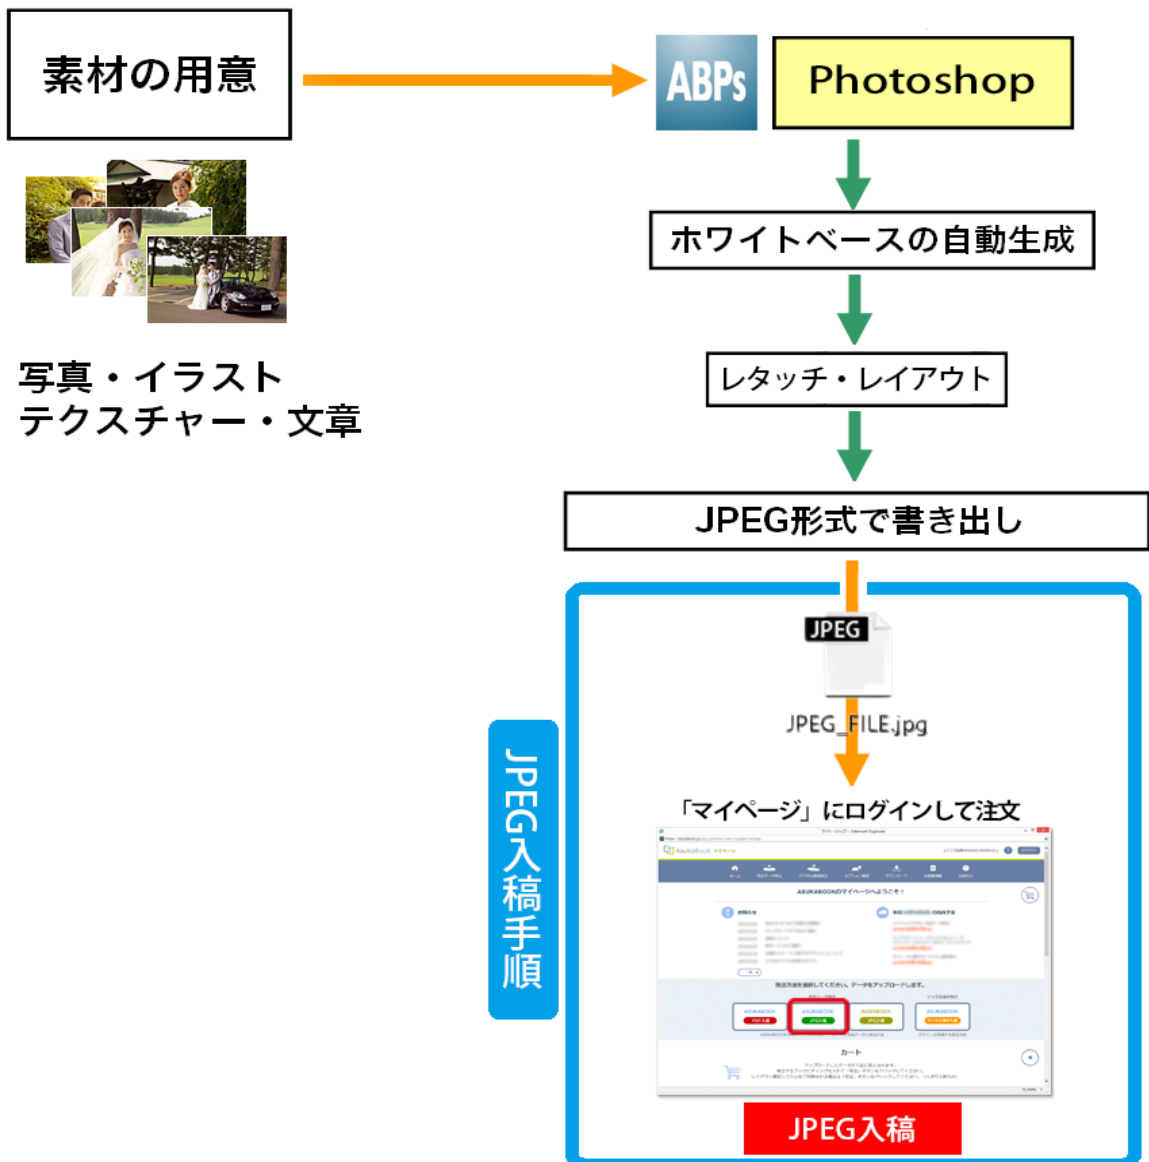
素材の用意

写真・イラスト
テクスチャー・文章

ABPs

Photoshop

ホワイトベースの自動生成

レタッチ・レイアウト

JPEG形式で書き出し

JPEG入稿手順

JPEG

JPEG_FILE.jpg

「マイページ」にログインして注文

ASUKABOOKのマイページへようこそ！

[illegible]

JPEG入稿